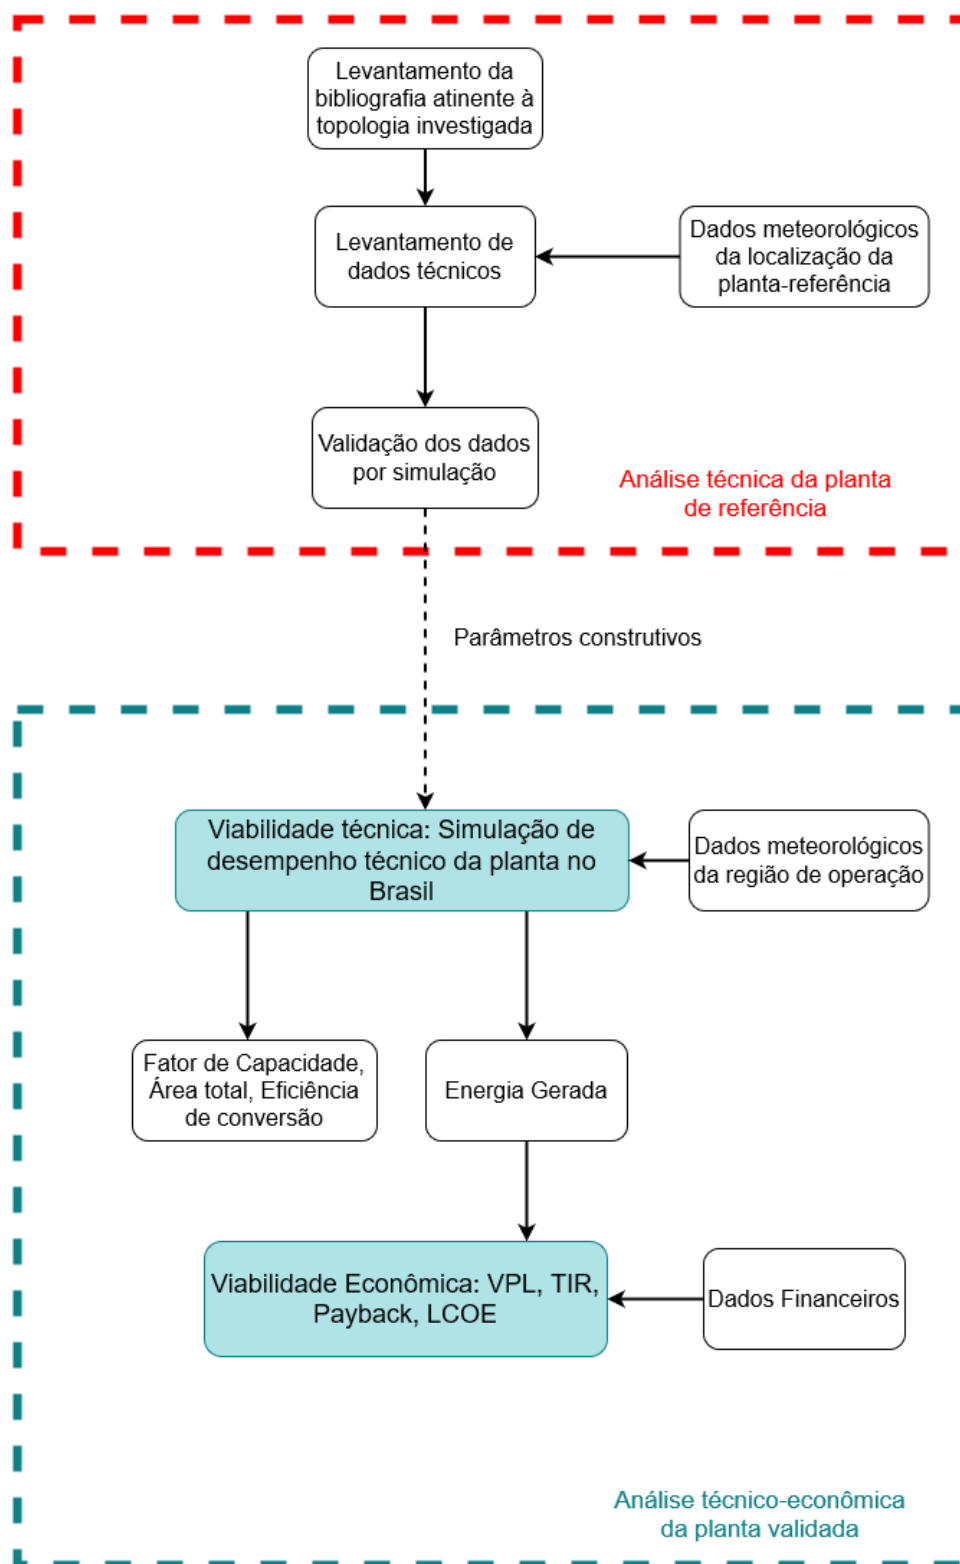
Levantamento da bibliografia atinente à topologia investigada

Levantamento de dados técnicos

Dados meteorológicos da localização da planta-referência

Validação dos dados por simulação

Análise técnica da planta de referência

Parâmetros construtivos

Viabilidade técnica: Simulação de desempenho técnico da planta no Brasil

Dados meteorológicos da região de operação

Fator de Capacidade, Área total, Eficiência de conversão

Energia Gerada

Viabilidade Econômica: VPL, TIR, Payback, LCOE

Dados Financeiros

Análise técnico-econômica da planta validada